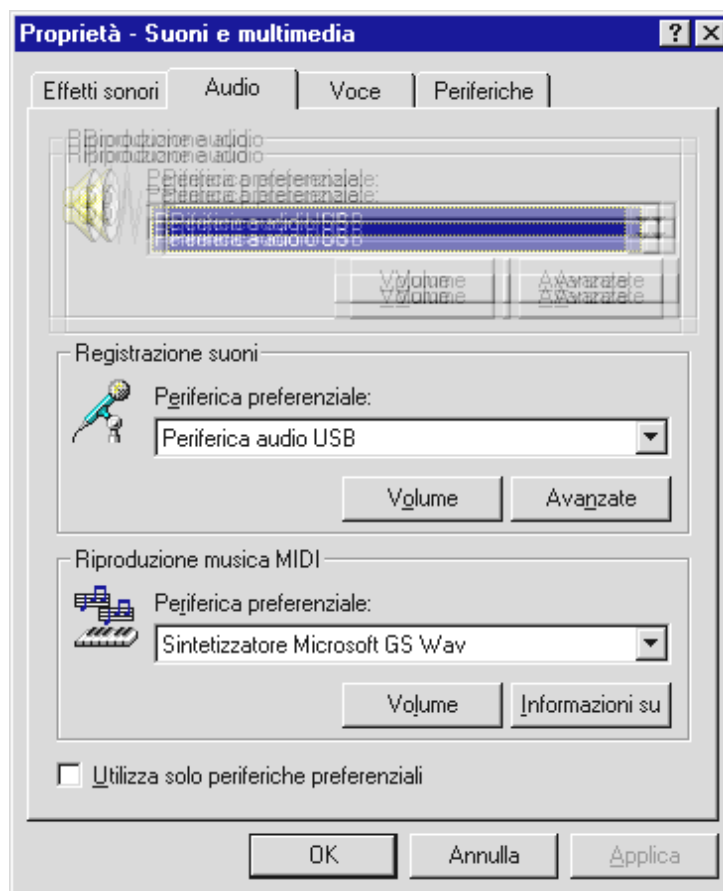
Proprietà - Suoni e multimedia

? X

Effetti sonori | Audio | Voce | Periferiche

Riproduzione audio

Periferica preferenziale:

Periferica audio USB

Volume | Avanzate

Registrazione suoni

Periferica preferenziale:

Periferica audio USB

Volume | Avanzate

Riproduzione musica MIDI

Periferica preferenziale:

Sintetizzatore Microsoft GS Wav

Volume | Informazioni su

Utilizza solo periferiche preferenziali

OK | Annulla | Applica